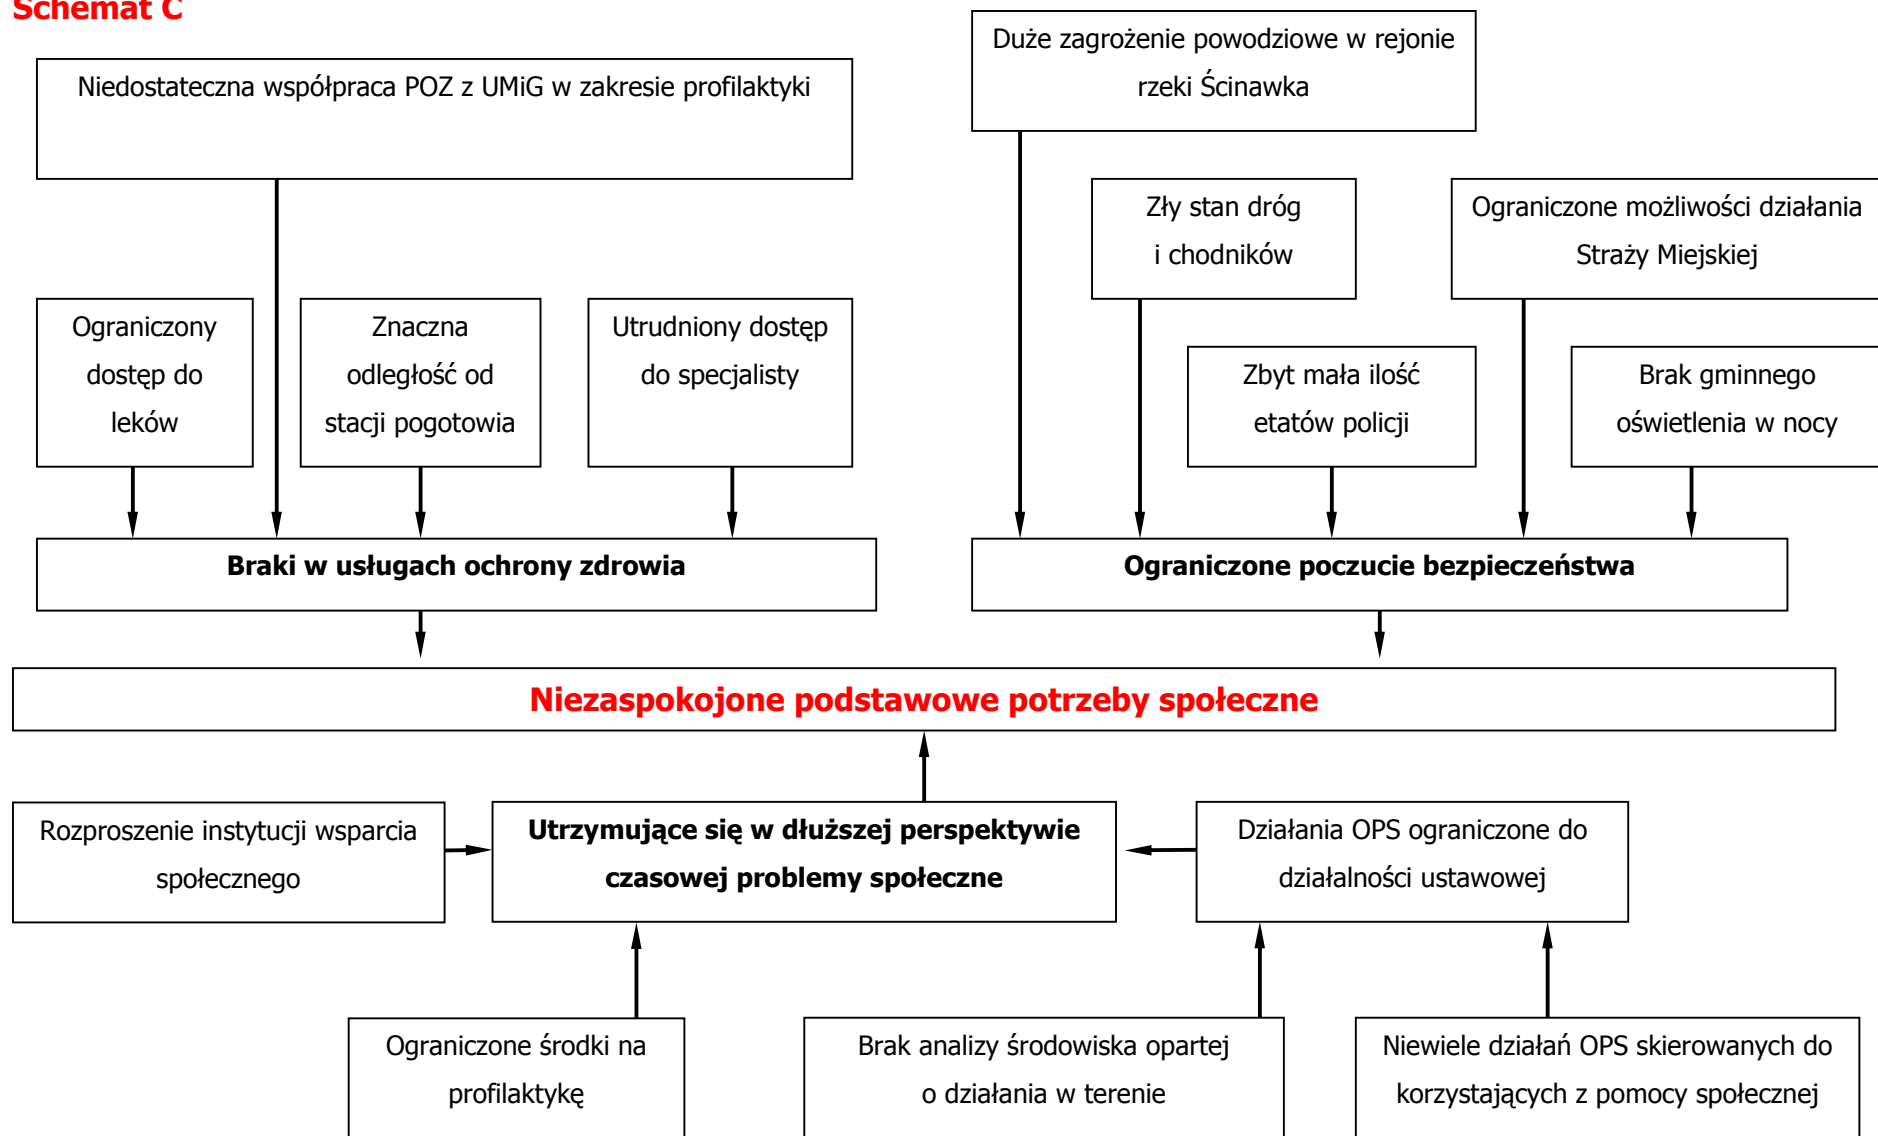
Schemat C

Niedostateczna współpraca POZ z UMiG w zakresie profilaktyki

Duże zagrożenie powodziowe w rejonie rzeki Ścinawka

Zły stan dróg i chodników

Ograniczone możliwości działania Straży Miejskiej

Ograniczony dostęp do leków

Znaczna odległość od stacji pogotowia

Utrudniony dostęp do specjalisty

Zbyt mała ilość etatów policji

Brak gminnego oświetlenia w nocy

Braki w usługach ochrony zdrowia

Ograniczone poczucie bezpieczeństwa

Niezaspokojone podstawowe potrzeby społeczne

Rozproszenie instytucji wsparcia społecznego

Utrzymujące się w dłuższej perspektywie czasowej problemy społeczne

Działania OPS ograniczone do działalności ustawowej

Ograniczone środki na profilaktykę

Brak analizy środowiska opartej o działania w terenie

Niewiele działań OPS skierowanych do korzystających z pomocy społecznej